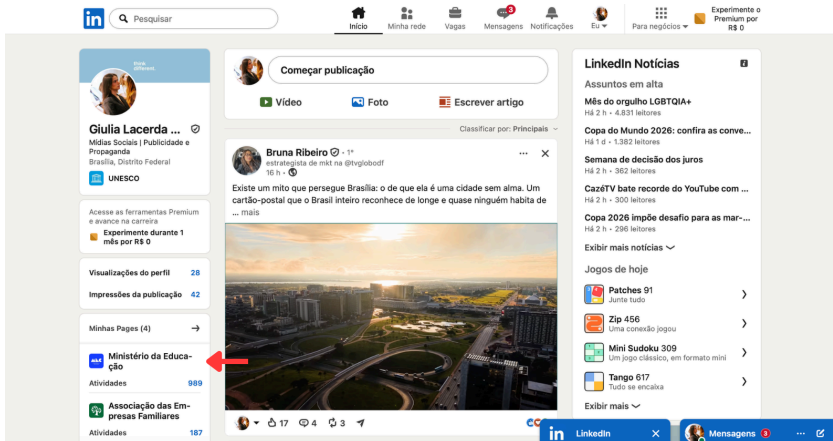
Pesquisar

Início Minha rede Vagas 3 Mensagens Notificações Eu Para negócios Experimente o Premium por R$ 0

think different

Giulia Lacerda ...
Mídias Sociais | Publicidade e Propaganda
Brasília, Distrito Federal
UNESCO

Acesse as ferramentas Premium e avance na carreira
Experimente durante 1 mês por R$ 0

Visualizações do perfil 28
Impressões da publicação 42

Minhas Pages (4)

Ministério da Educação
Atividades 989

Associação das Empresas Familiares
Atividades 187

Começar publicação
Vídeo Foto Escrever artigo

Classificar por: Principais

Bruna Ribeiro • 1º
estrategista de mkt na @tvglobodf
16 h •

Existe um mito que persegue Brasília: o de que ela é uma cidade sem alma. Um cartão-postal que o Brasil inteiro reconhece de longe e quase ninguém habita de ... mais

17 4 3

LinkedIn Notícias
Assuntos em alta
Mês do orgulho LGBTQIA+
Há 2 h • 4.831 leitores
Copa do Mundo 2026: confira as conve...
Há 1 d • 1.382 leitores
Semana de decisão dos juros
Há 1 d • 362 leitores
CazéTV bate recorde do YouTube com ...
Há 2 h • 300 leitores
Copa 2026 impõe desafio para as mar-...
Há 2 h • 129 leitores
Exibir mais notícias

Jogos de hoje
Patches 91
Junte tudo
Zip 456
Uma conexão jogou
Mini Sudoku 309
Um jogo clássico, em formato mini
Tango 617
Tudo se encaixa
Exibir mais

LinkedIn
Mensagens 3